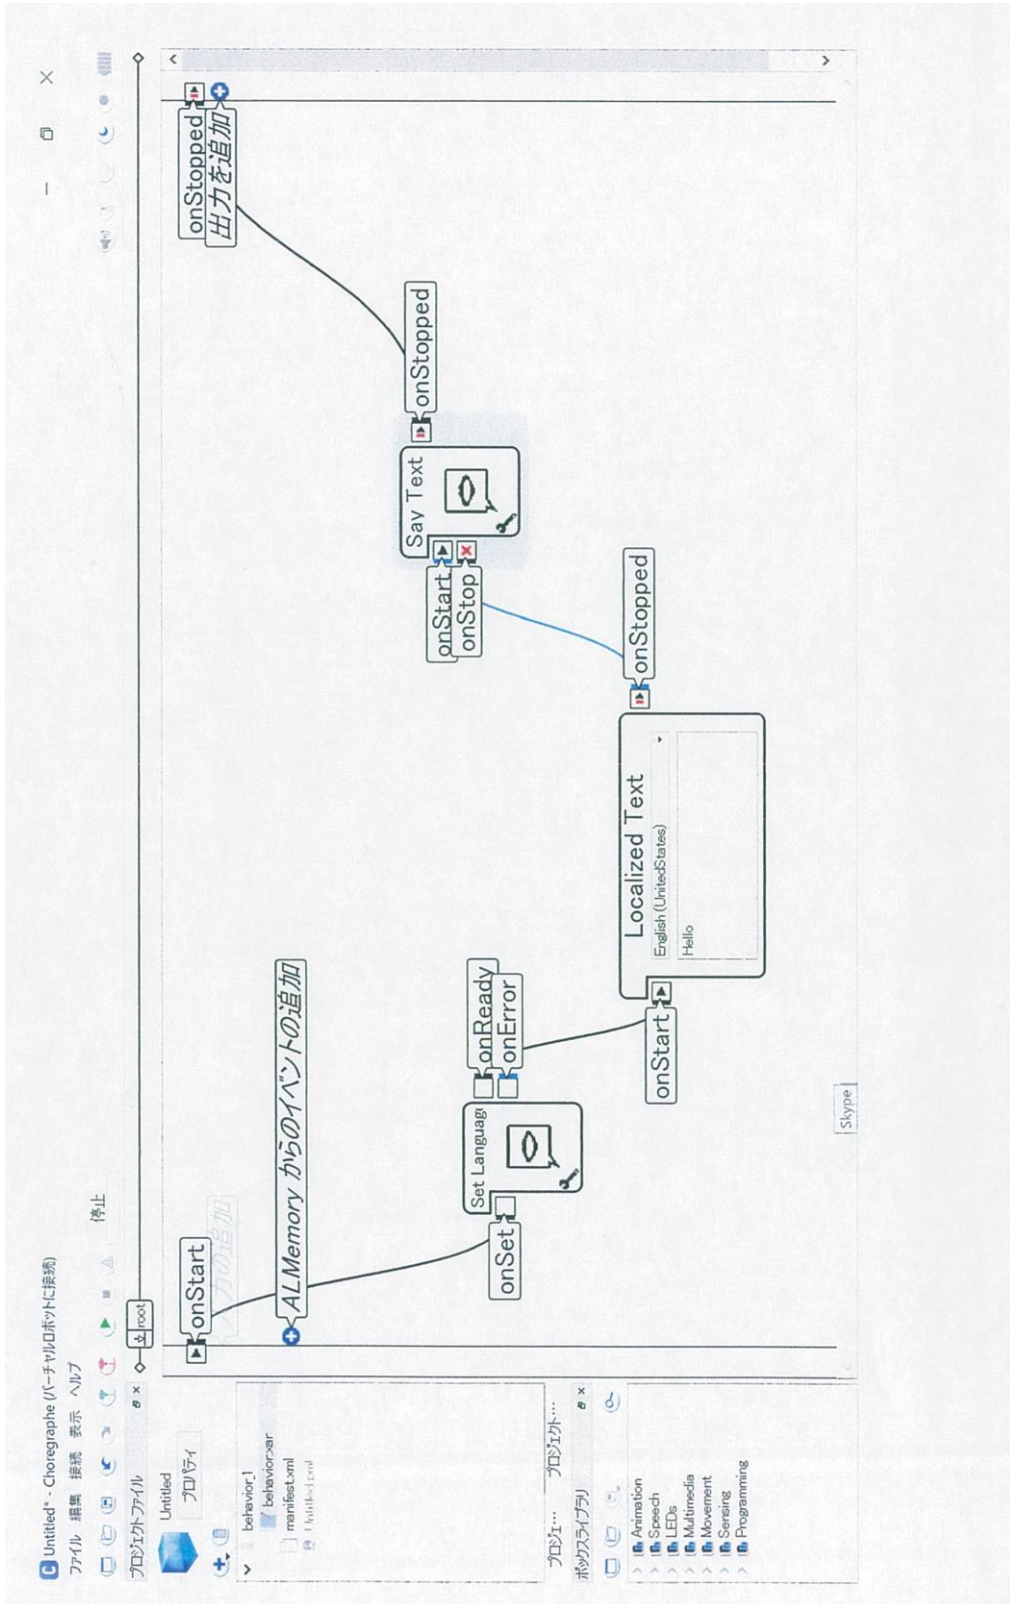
Untitled* - Choregraphe (バーチャルロボットに接続)
ファイル 編集 接続 表示 ヘルプ
停止
プロジェクトファイル
Untitled
プロパティ
behavior_1
behavior.xar
manifest.xml
Untitled.pml
プロジェ... プロジェクト...
ボックスライブラリ
Animation
Speech
LEDs
Multimedia
Movement
Sensing
Programming
root
onStart
ALMemory からのイベントの追加
onSet
Set Languag
onReady
onError
onStart
Localized Text
English (UnitedStates)
Hello
onStopped
onStart
onStop
Say Text
onStopped
onStopped
出力を追加
Skype